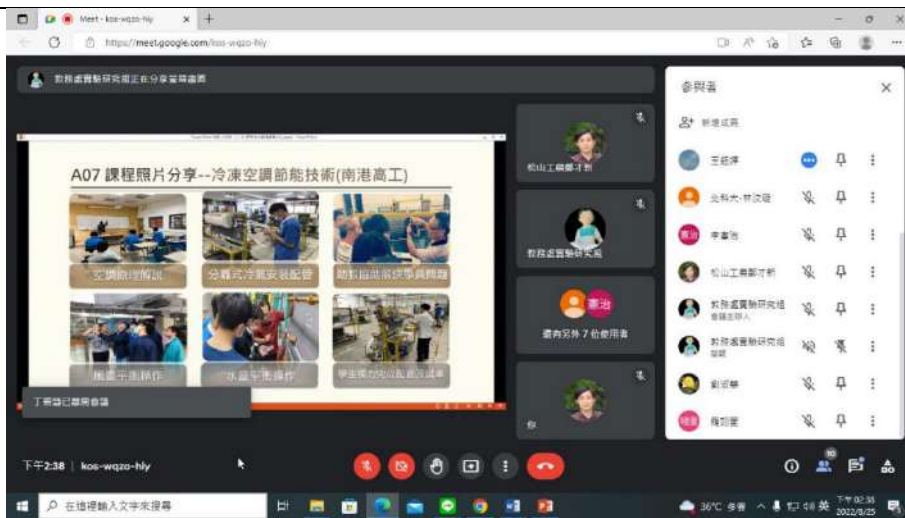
Meet - kos-wqzo-hly

https://meet.google.com/kos-wqzo-hly

教務處實驗研究組正在分享螢幕畫面

A07 課程照片分享--冷凍空調節能技術(南港高工)

空調原理解說

分離式冷氣安裝配管

助教協助冷媒分配調整

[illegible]

冰水平衡操作

學生獨立完成系統測試

丁秀雲已離開會議

松山工農鄭才新

教務處實驗研究組

還有另外 7 位使用者

你

參與者

新增成員

王銘津

北科大-林淑瑄

李憲治

松山工農鄭才新

教務處實驗研究組 會議主辦人

教務處實驗研究組

劉淑華

羅凱薇

下午2:38 | kos-wqzo-hly

在這裡輸入文字來搜尋

36°C 多雲

下午 02:38 2022/8/25